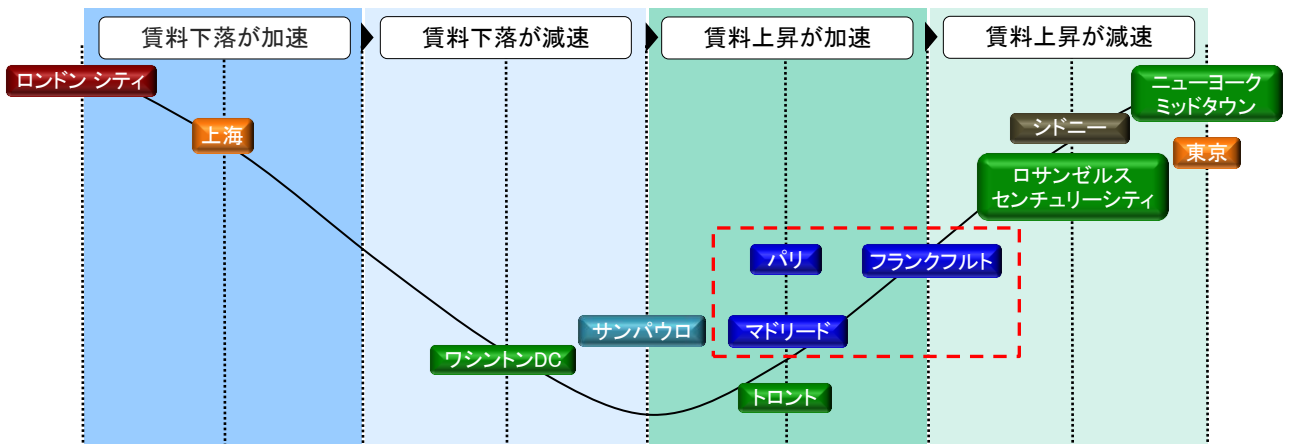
賃料下落が加速

賃料下落が減速

賃料上昇が加速

賃料上昇が減速

ロンドン シティ

上海

ニューヨーク ミッドタウン

シドニー

東京

ロサンゼルス センチュリーシティ

パリ

フランクフルト

サンパウロ

マドリード

ワシントンDC

トロント